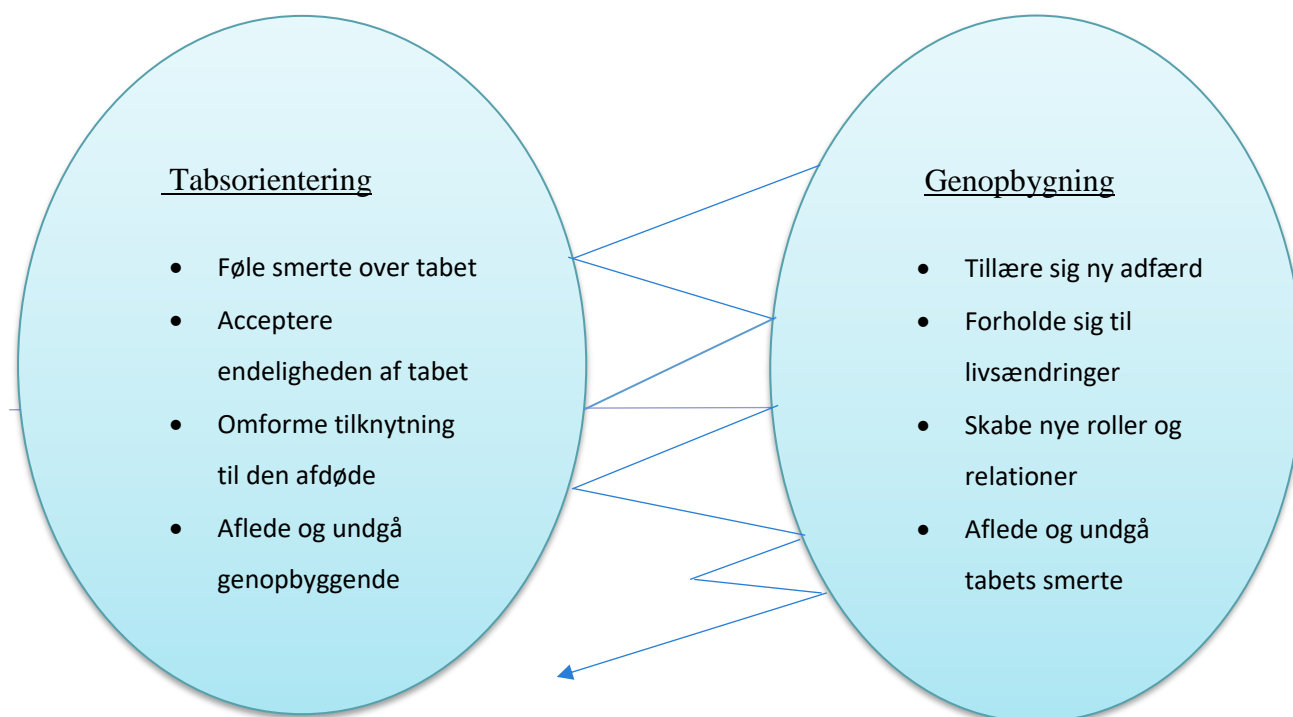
Tabsorientering

- Føle smerte over tabet
- Acceptere endeligheden af tabet
- Omforme tilknytning til den afdøde
- Aflede og undgå genopbyggende

Genopbygning

- Tillære sig ny adfærd
- Forholde sig til livsændringer
- Skabe nye roller og relationer
- Aflede og undgå tabets smerte